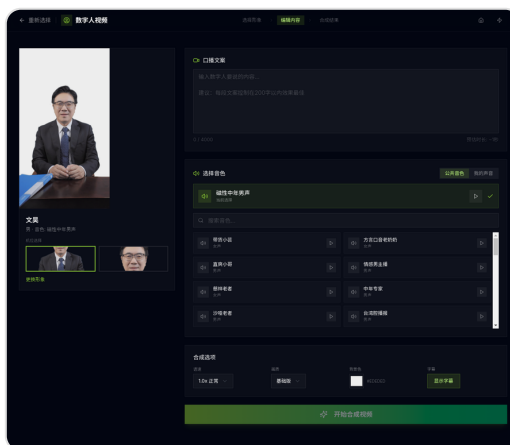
← 重新选择 数字人视频

选择形象 编辑内容 合成结果

文昊
男 · 亲和 · 磁性中年男声
形象选择
更换形象

口播文案
输入数字人要说的内容...
建议：每段文案控制在200字以内效果最佳
0 / 800字 预计时长 0 秒

选择音色
公共音色 我的声音
磁性中年男声
当前使用

搜索音色...
尊贵小霸
直爽小哥
慈祥老者
沙哑老者
方言口音老奶奶
情感男主播
中年专家
台湾腔播报

合成选项
语速
1.0x 正常
画质
基础版
背景色
#E0E0E0
字幕
显示字幕

开始合成视频